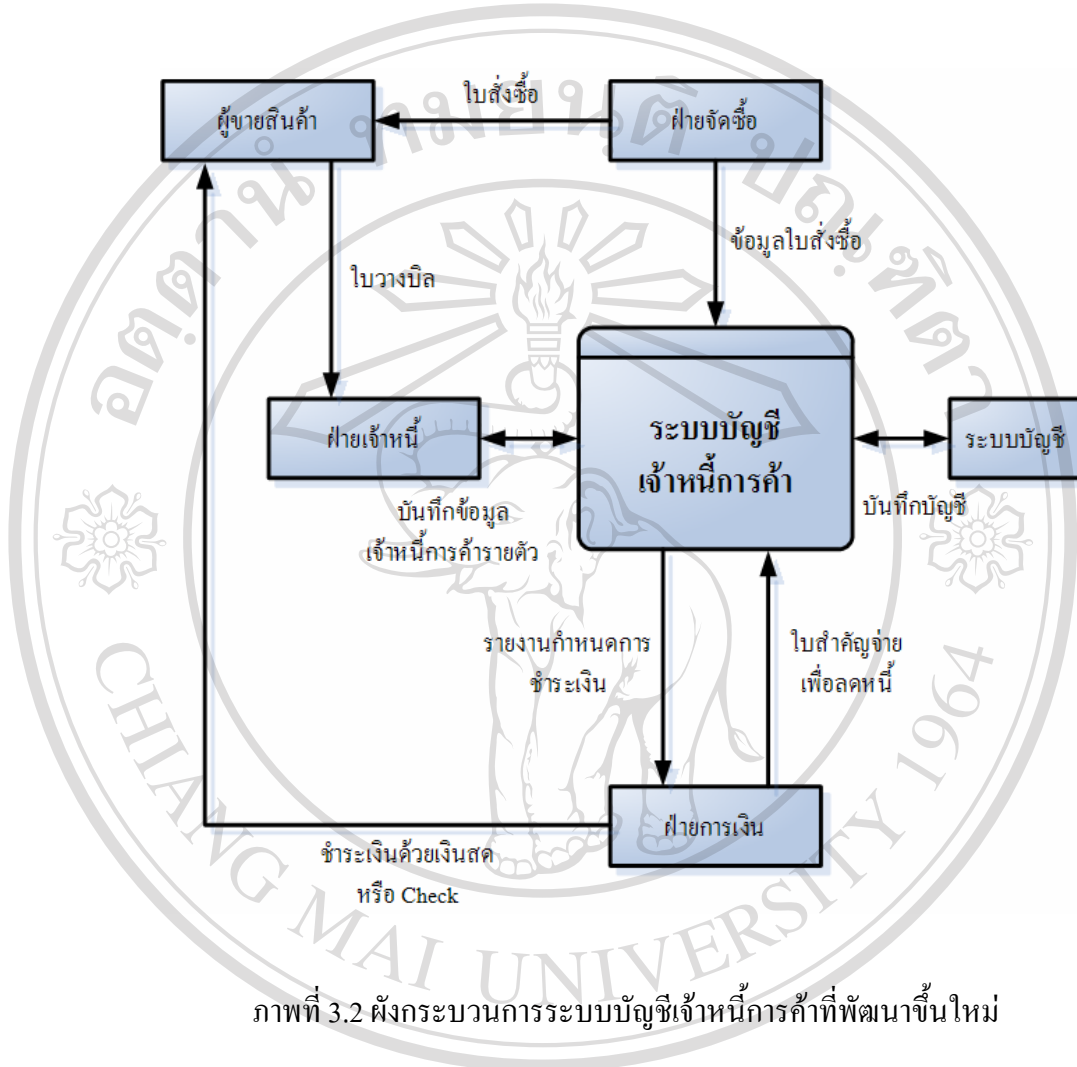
ใบสั่งซื้อ

ผู้ขายสินค้า

ฝ่ายจัดซื้อ

ข้อมูลใบสั่งซื้อ

ใบวางบิล

ฝ่ายเจ้าหนี้

ระบบบัญชี
เจ้าหนี้การค้า

ระบบบัญชี

บันทึกข้อมูล
เจ้าหนี้การค้ารายตัว

บันทึกบัญชี

รายงานกำหนดการ
ชำระเงิน

ใบสำคัญจ่าย
เพื่อลดหนี้

ฝ่ายการเงิน

ชำระเงินด้วยเงินสด
หรือ Check

CHIANG MAI UNIVERSITY 1964

ภาพที่ 3.2 ผังกระบวนการระบบบัญชีเจ้าหนี้การค้าที่พัฒนาขึ้นใหม่